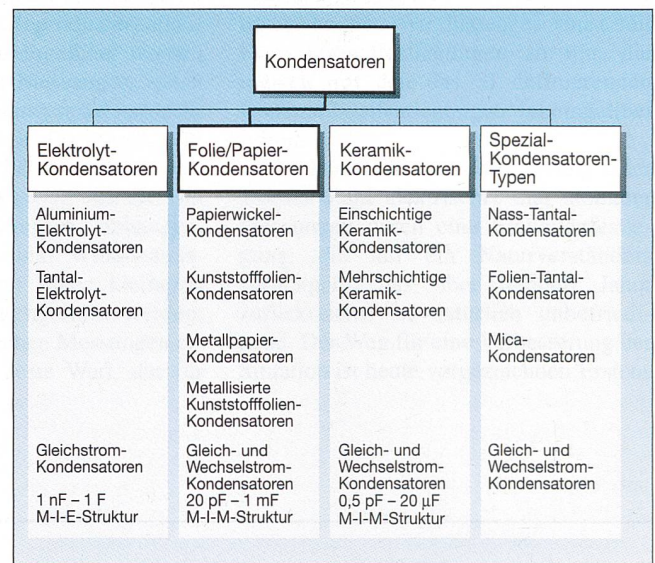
Kondensatoren

Elektrolyt-Kondensatoren

Aluminium-Elektrolyt-Kondensatoren

Tantal-Elektrolyt-Kondensatoren

Gleichstrom-Kondensatoren

1 nF – 1 F
M-I-E-Struktur

Folie/Papier-Kondensatoren

Papierwickel-Kondensatoren

Kunststofffolien-Kondensatoren

Metallpapier-Kondensatoren

Metallisierte Kunststofffolien-Kondensatoren

Gleich- und Wechselstrom-Kondensatoren
20 pF – 1 mF
M-I-M-Struktur

Keramik-Kondensatoren

Einschichtige Keramik-Kondensatoren

Mehrschichtige Keramik-Kondensatoren

Gleich- und Wechselstrom-Kondensatoren
0,5 pF – 20 µF
M-I-M-Struktur

Spezial-Kondensatoren-Typen

Nass-Tantal-Kondensatoren

Folien-Tantal-Kondensatoren

Mica-Kondensatoren

Gleich- und Wechselstrom-Kondensatoren